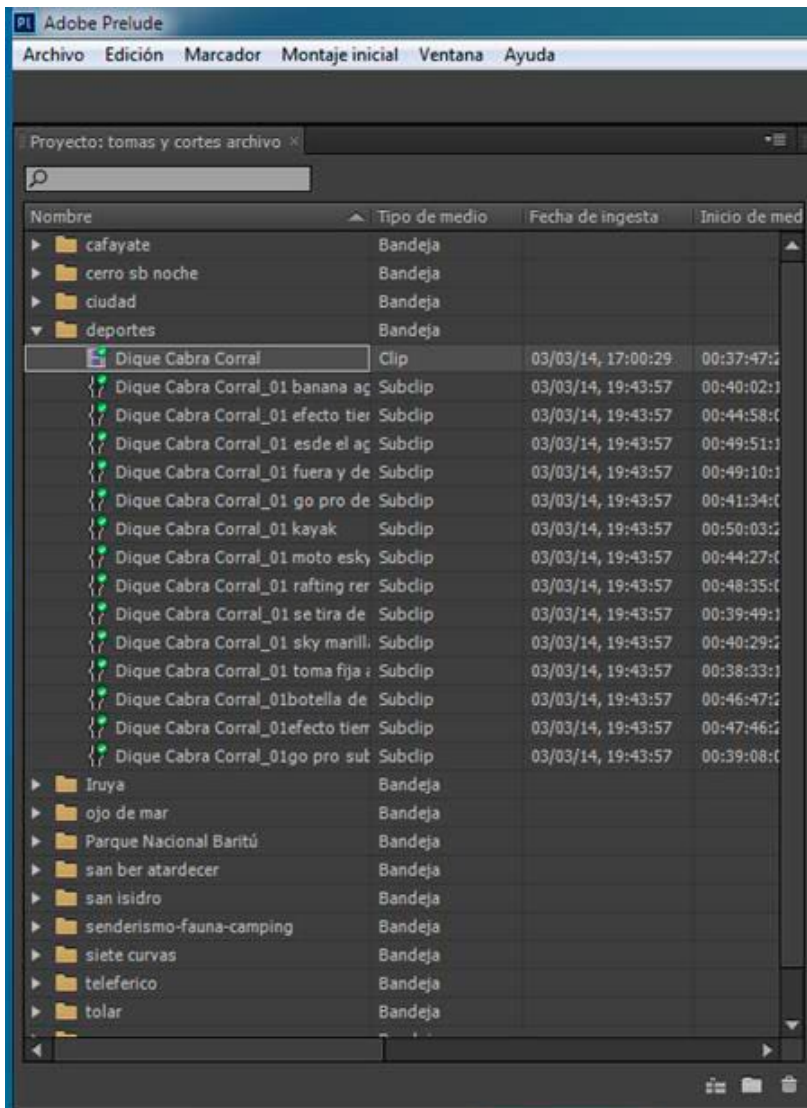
Pl Adobe Prelude

Archivo Edición Marcador Montaje inicial Ventana Ayuda

Proyecto: tomas y cortes archivo ×

| Nombre | Tipo de medio | Fecha de ingesta | Inicio de med |
|---|---|---|---|
| cafayate | Bandeja | | |
| cerro sb noche | Bandeja | | |
| ciudad | Bandeja | | |
| deportes | Bandeja | | |
| Dique Cabra Corral | Clip | 03/03/14, 17:00:29 | 00:37:47:2 |
| Dique Cabra Corral_01 banana ac | Subclip | 03/03/14, 19:43:57 | 00:40:02:1 |
| Dique Cabra Corral_01 efecto tier | Subclip | 03/03/14, 19:43:57 | 00:44:58:0 |
| Dique Cabra Corral_01 esde el ac | Subclip | 03/03/14, 19:43:57 | 00:49:51:1 |
| Dique Cabra Corral_01 fuera y de | Subclip | 03/03/14, 19:43:57 | 00:49:10:1 |
| Dique Cabra Corral_01 go pro de | Subclip | 03/03/14, 19:43:57 | 00:41:34:0 |
| Dique Cabra Corral_01 kayak | Subclip | 03/03/14, 19:43:57 | 00:50:03:2 |
| Dique Cabra Corral_01 moto esky | Subclip | 03/03/14, 19:43:57 | 00:44:27:0 |
| Dique Cabra Corral_01 rafting rer | Subclip | 03/03/14, 19:43:57 | 00:48:35:0 |
| Dique Cabra Corral_01 se tira de | Subclip | 03/03/14, 19:43:57 | 00:39:49:1 |
| Dique Cabra Corral_01 sky marill | Subclip | 03/03/14, 19:43:57 | 00:40:29:2 |
| Dique Cabra Corral_01 toma fija | Subclip | 03/03/14, 19:43:57 | 00:38:33:1 |
| Dique Cabra Corral_01botella de | Subclip | 03/03/14, 19:43:57 | 00:46:47:2 |
| Dique Cabra Corral_01efecto tiem | Subclip | 03/03/14, 19:43:57 | 00:47:46:2 |
| Dique Cabra Corral_01go pro sub | Subclip | 03/03/14, 19:43:57 | 00:39:08:0 |
| Iruya | Bandeja | | |
| ojo de mar | Bandeja | | |
| Parque Nacional Baritú | Bandeja | | |
| san ber atardecer | Bandeja | | |
| san isidro | Bandeja | | |
| senderismo-fauna-camping | Bandeja | | |
| siete curvas | Bandeja | | |
| teleferico | Bandeja | | |
| tolar | Bandeja | | |